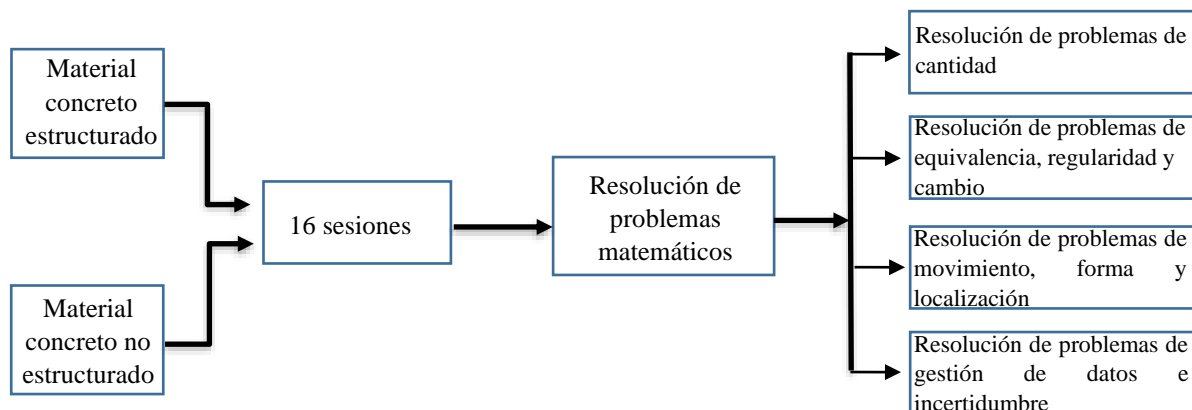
Material concreto estructurado

Material concreto no estructurado

16 sesiones

Resolución de problemas matemáticos

Resolución de problemas de cantidad

Resolución de problemas de equivalencia, regularidad y cambio

Resolución de problemas de movimiento, forma y localización

Resolución de problemas de gestión de datos e incertidumbre